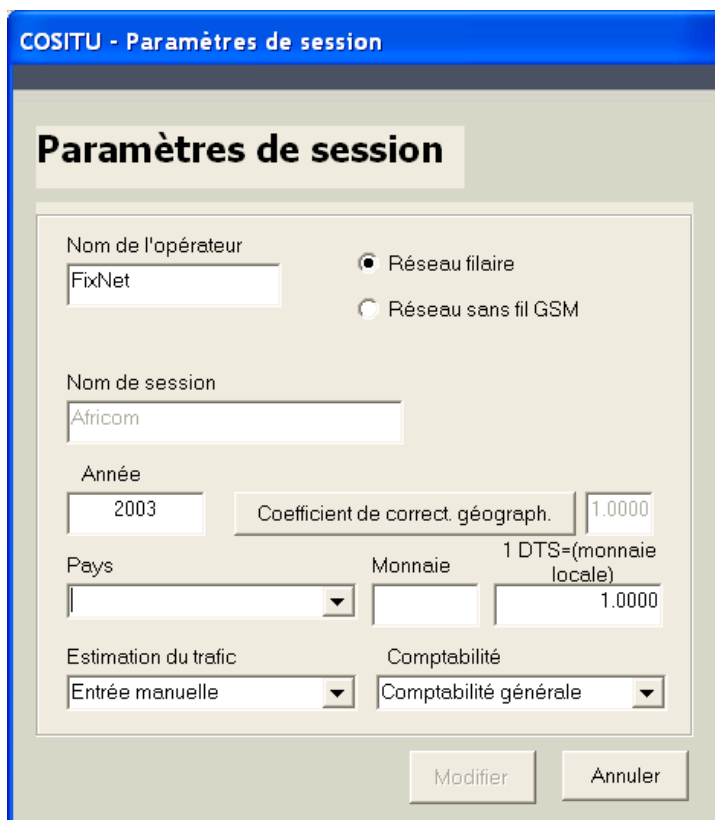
COSITU - Paramètres de session

Paramètres de session

Nom de l'opérateur
FixNet

Réseau filaire
Réseau sans fil GSM

Nom de session
Africom

Année
2003
Coefficient de correct. géograph.
1.0000

Pays
Monnaie
1 DTS=(monnaie locale)
1.0000

Estimation du trafic
Entrée manuelle
Comptabilité
Comptabilité générale

Modifier
Annuler